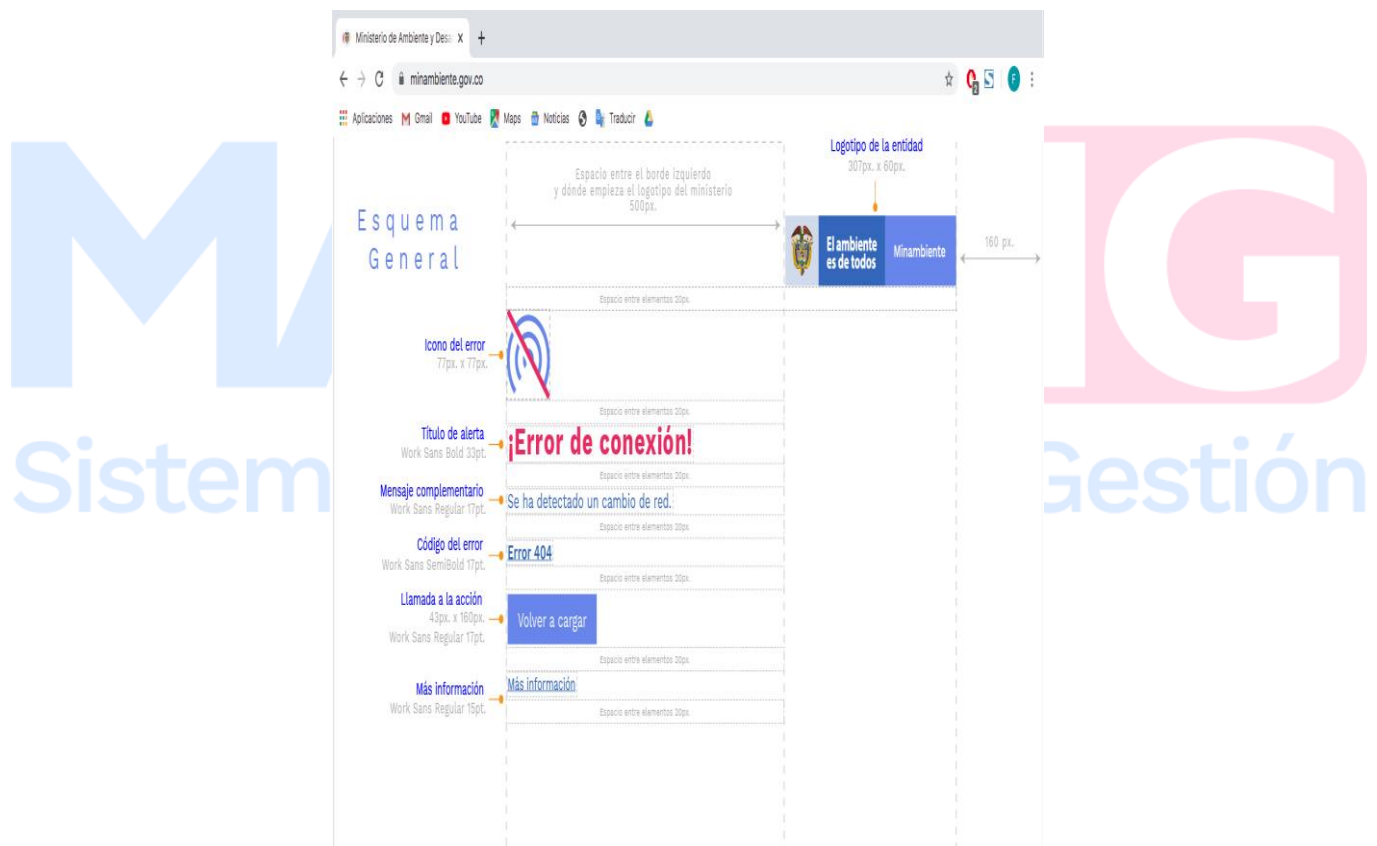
Ministerio de Ambiente y Desa X +

minambiente.gov.co

Aplicaciones Gmail YouTube Maps Noticias Traducir

Esquema General

Espacio entre el borde izquierdo y dónde empieza el logotipo del ministerio 500px.

Logotipo de la entidad
307px. x 60px.

El ambiente es de todos

Minambiente

160 px.

Espacio entre elementos 20px.

Icono del error
77px. x 77px.

Espacio entre elementos 20px.

Título de alerta
Work Sans Bold 33pt.

¡Error de conexión!

Espacio entre elementos 20px.

Mensaje complementario
Work Sans Regular 17pt.

Se ha detectado un cambio de red.

Espacio entre elementos 20px.

Código del error
Work Sans SemiBold 17pt.

Error 404

Espacio entre elementos 20px.

Llamada a la acción
43px. x 160px.
Work Sans Regular 17pt.

Volver a cargar

Espacio entre elementos 20px.

Más información
Work Sans Regular 15pt.

Más información

Espacio entre elementos 20px.

Sistem Gestión